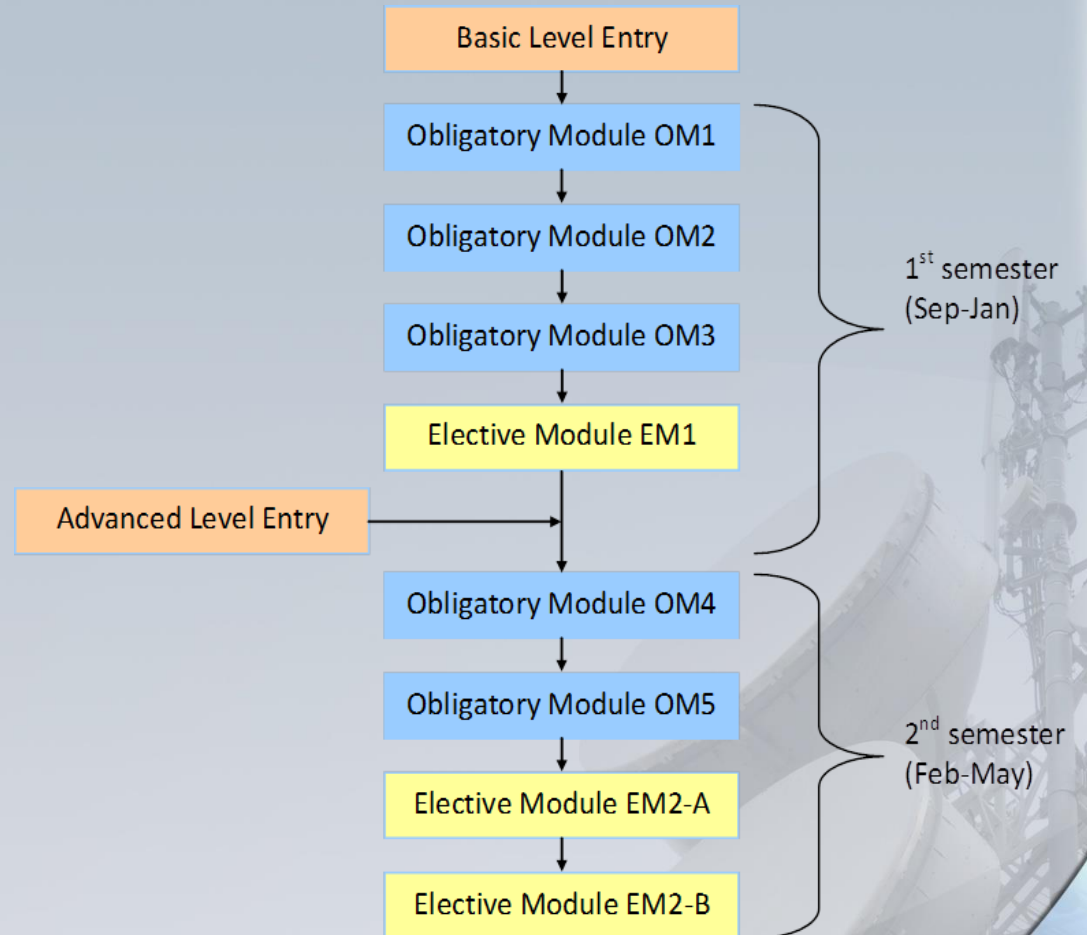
Basic Level Entry

Obligatory Module OM1

Obligatory Module OM2

Obligatory Module OM3

Elective Module EM1

Advanced Level Entry

Obligatory Module OM4

Obligatory Module OM5

Elective Module EM2-A

Elective Module EM2-B

1$^{st}$ semester (Sep-Jan)

2$^{nd}$ semester (Feb-May)